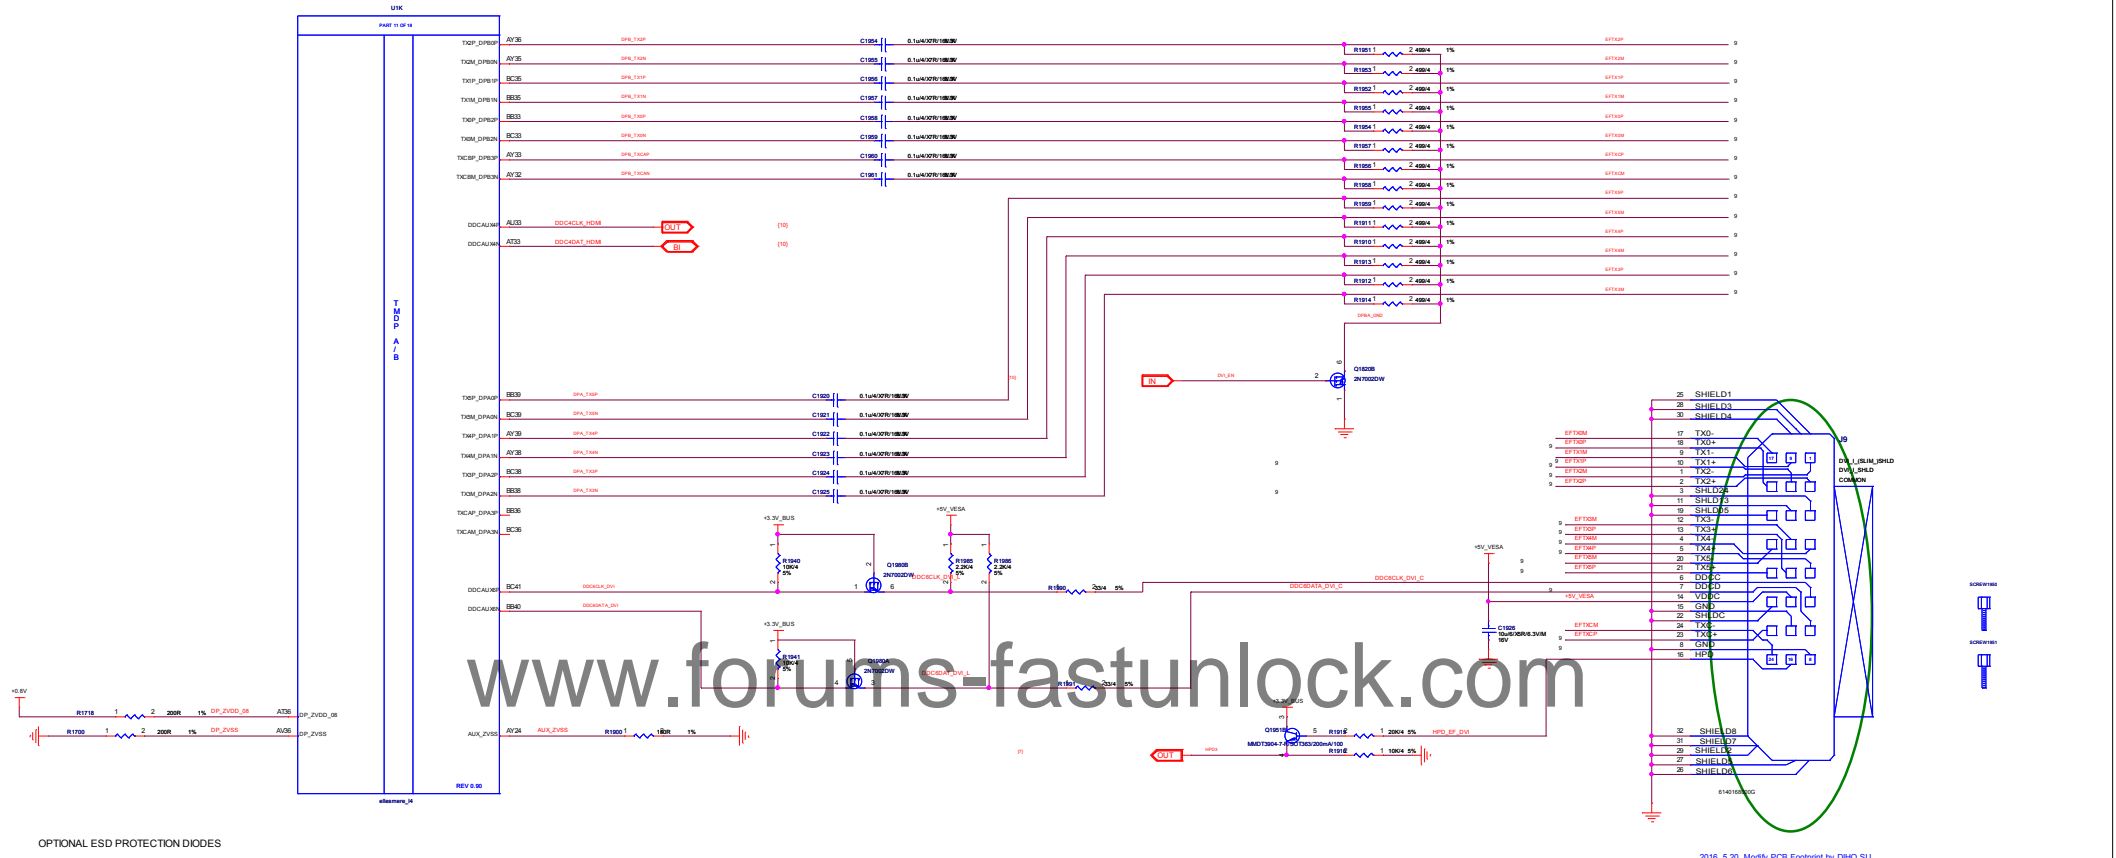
U1K

PART 11 OF 18

TX2P_DPB0P AY36 DPB_TX2P C1954 0.1u/4/X7R/16V/5V R1951 1 2 499/4 1% EFTX2P 9
TX2M_DPB0N AY35 DPB_TX2N C1955 0.1u/4/X7R/16V/5V R1953 1 2 499/4 1% EFTX2M 9
TX1P_DPB1P BC35 DPB_TX1P C1956 0.1u/4/X7R/16V/5V R1952 1 2 499/4 1% EFTX1P 9
TX1M_DPB1N BB35 DPB_TX1N C1957 0.1u/4/X7R/16V/5V R1955 1 2 499/4 1% EFTX1M 9
TX0P_DPB2P BB33 DPB_TX0P C1958 0.1u/4/X7R/16V/5V R1954 1 2 499/4 1% EFTX0P 9
TX0M_DPB2N BC33 DPB_TX0N C1959 0.1u/4/X7R/16V/5V R1956 1 2 499/4 1% EFTX0M 9
TXCBP_DPB3P AY33 DPB_TXCBP C1960 0.1u/4/X7R/16V/5V R1957 1 2 499/4 1% EFTXCP 9
TXCBM_DPB3N AY32 DPB_TXCBN C1961 0.1u/4/X7R/16V/5V R1956 1 2 499/4 1% EFTXCM 9
R1958 1 2 499/4 1% EFTX5P 9
R1959 1 2 499/4 1% EFTX5M 9
R1911 1 2 499/4 1% EFTX4P 9
R1910 1 2 499/4 1% EFTX4M 9
R1913 1 2 499/4 1% EFTX3P 9
R1912 1 2 499/4 1% EFTX3M 9
R1914 1 2 499/4 1%
DPB4_GND

DDCAUX4P AU33 DDC4CLK_HDMI OUT (10)
DDCAUX4N AT33 DDC4DAT_HDMI BI (10)

T M D P A / B

IN DVI_EN 2 Q1820B 2N7002DW 6 1

TX5P_DPA0P BB39 DPA_TX5P C1920 0.1u/4/X7R/16V/5V
TX5M_DPA0N BC39 DPA_TX5N C1921 0.1u/4/X7R/16V/5V
TX4P_DPA1P AY39 DPA_TX4P C1922 0.1u/4/X7R/16V/5V
TX4M_DPA1N AY38 DPA_TX4N C1923 0.1u/4/X7R/16V/5V
TX3P_DPA2P BC38 DPA_TX3P C1924 0.1u/4/X7R/16V/5V
TX3M_DPA2N BB38 DPA_TX3N C1925 0.1u/4/X7R/16V/5V
TXCAP_DPA3P BB36
TXCAM_DPA3N BC36

+3.3V_BUS R1940 10K/4 5% Q1980B 2N7002DW
+5V_VESA R1985 2.2K/4 5% R1986 2.2K/4 5%
DDCAUX6P BC41 DDC6CLK_DVI 6 DDC6CLK_DVI_L R1990 33/4 5%
DDCAUX6N BB40 DDC6DATA_DVI DDC6DATA_DVI_C DDC6CLK_DVI_C
+3.3V_BUS R1941 10K/4 5% Q1980A 2N7002DW DDC6DAT_DVI_L R1991 33/4 5%

+5V_VESA C1926 10u/6/X5R/6.3V/M 16V

25 SHIELD1 28 SHIELD3 30 SHIELD4
EFTX0M 17 TX0-
EFTX0P 18 TX0+
EFTX1M 9 TX1-
EFTX1P 10 TX1+
EFTX2M 1 TX2-
EFTX2P 2 TX2+
3 SHLD24
11 SHLD13
19 SHLD05
EFTX3M 12 TX3-
EFTX3P 13 TX3+
EFTX4M 4 TX4-
EFTX4P 5 TX4+
EFTX5M 20 TX5-
EFTX5P 21 TX5+
6 DDCC
7 DDCD
+5V_VESA 14 VDDC
15 GND
22 SHLDC
EFTXCM 24 TXC-
EFTXCP 23 TXC+
8 GND
16 HPD
32 SHIELD8
31 SHIELD7
29 SHIELD2
27 SHIELD5
26 SHIELD6

J9
DVI_I_(SLIM_)SHLD
DVI_I_SHLD
COMMON
6140168000G

SCREW1950
SCREW1951

+0.8V R1718 1 2 200R 1% DP_ZVDD_08 AT36 DP_ZVDD_08
R1700 1 2 200R 1% DP_ZVSS AV36 DP_ZVSS
AUX_ZVSS AY24 AUX_ZVSS R1900 1 2 150R 1%

+3.3V_BUS Q1951B MMDT3904-7-F/SOT363/200mA/100 R1915 1 20K/4 5% HPD_EF_DVI R1916 1 10K/4 5%
OUT HPD1 (7)

REV 0.90
ellesmere_l4

www.forums-fastunlock.com

OPTIONAL ESD PROTECTION DIODES

2016_5_20 Modify PCB Footprint by DIHO SU